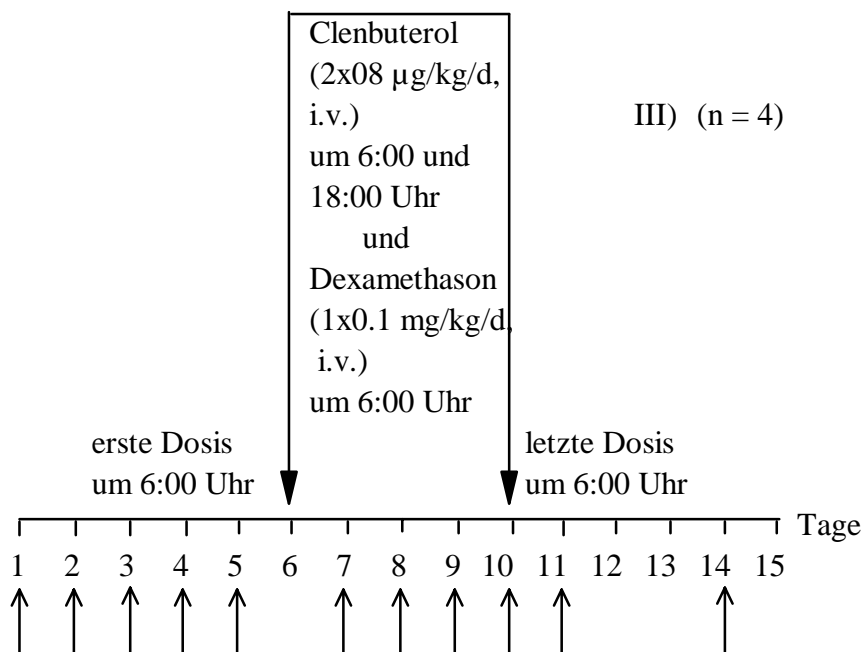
Clenbuterol (2x08 μg/kg/d, i.v.) um 6:00 und 18:00 Uhr und Dexamethason (1x0.1 mg/kg/d, i.v.) um 6:00 Uhr

III) (n = 4)

erste Dosis um 6:00 Uhr

letzte Dosis um 6:00 Uhr

Tage

1 2 3 4 5 6 7 8 9 10 11 12 13 14 15